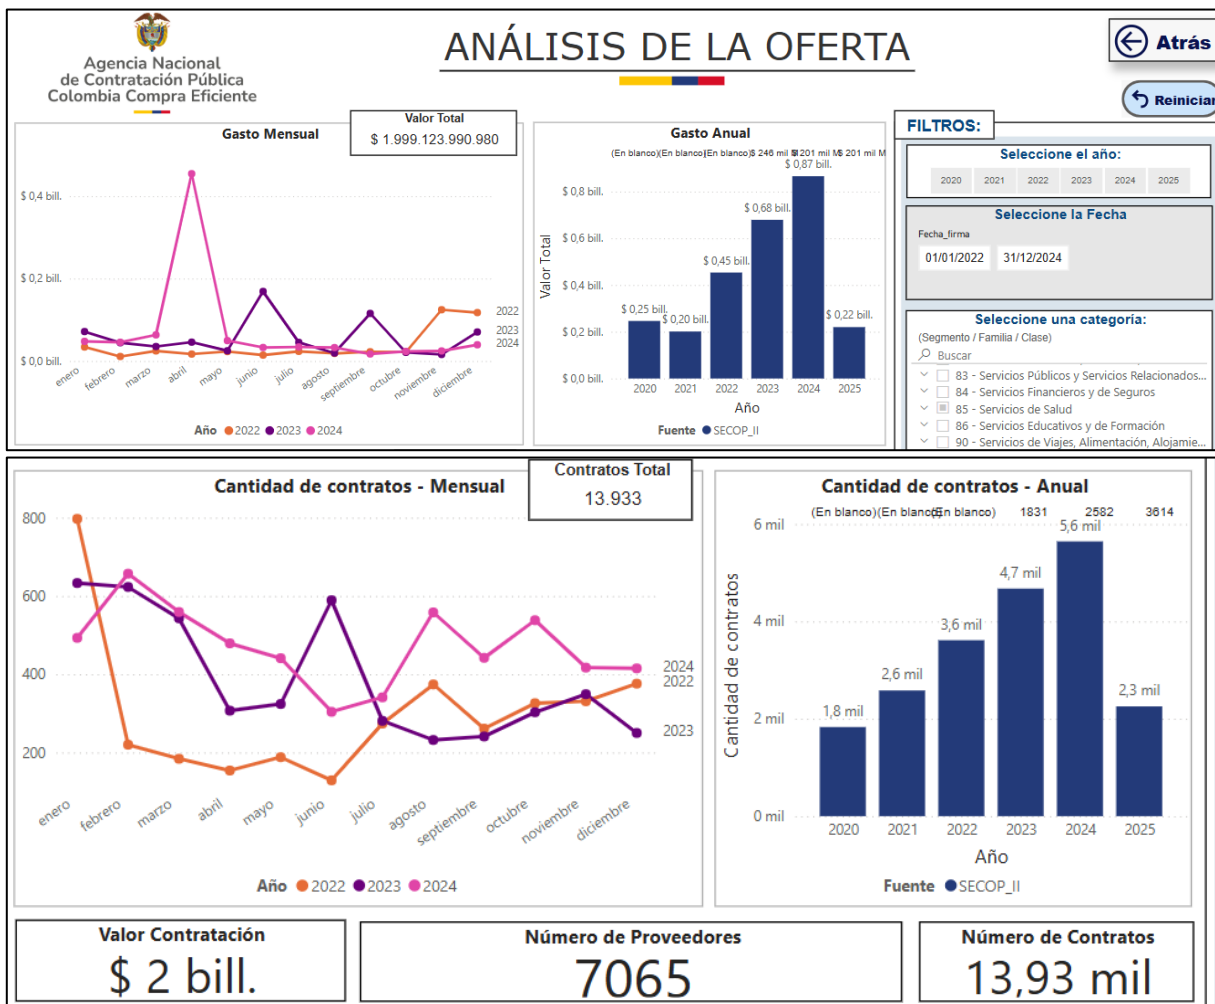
Agencia Nacional de Contratación Pública Colombia Compra Eficiente

ANÁLISIS DE LA OFERTA

Atrás

Reiniciar

Valor Total
$ 1.999.123.990.980

Gasto Mensual

$ 0,4 bill.
$ 0,2 bill.
$ 0,0 bill.

2022
2023
2024

enero febrero marzo abril mayo junio julio agosto septiembre octubre noviembre diciembre

Año ● 2022 ● 2023 ● 2024

Gasto Anual

(En blanco)(En blanco)(En blanco)$ 246 mil M$ 201 mil M$ 201 mil M

Valor Total

$ 0,8 bill.
$ 0,6 bill.
$ 0,4 bill.
$ 0,2 bill.
$ 0,0 bill.

$ 0,25 bill.
$ 0,20 bill.
$ 0,45 bill.
$ 0,68 bill.
$ 0,87 bill.
$ 0,22 bill.

2020 2021 2022 2023 2024 2025

Año

Fuente ● SECOP_II

FILTROS:

Seleccione el año:
2020 2021 2022 2023 2024 2025

Seleccione la Fecha
Fecha_firma
01/01/2022 31/12/2024

Seleccione una categoría:
(Segmento / Familia / Clase)
Buscar
83 - Servicios Públicos y Servicios Relacionados...
84 - Servicios Financieros y de Seguros
85 - Servicios de Salud
86 - Servicios Educativos y de Formación
90 - Servicios de Viajes, Alimentación, Alojamie...

Cantidad de contratos - Mensual

Contratos Total
13.933

800
600
400
200

2024
2022
2023

enero febrero marzo abril mayo junio julio agosto septiembre octubre noviembre diciembre

Año ● 2022 ● 2023 ● 2024

Cantidad de contratos - Anual

(En blanco)(En blanco)(En blanco) 1831 2582 3614

Cantidad de contratos

6 mil
4 mil
2 mil
0 mil

1,8 mil
2,6 mil
3,6 mil
4,7 mil
5,6 mil
2,3 mil

2020 2021 2022 2023 2024 2025

Año

Fuente ● SECOP_II

Valor Contratación
$ 2 bill.

Número de Proveedores
7065

Número de Contratos
13,93 mil